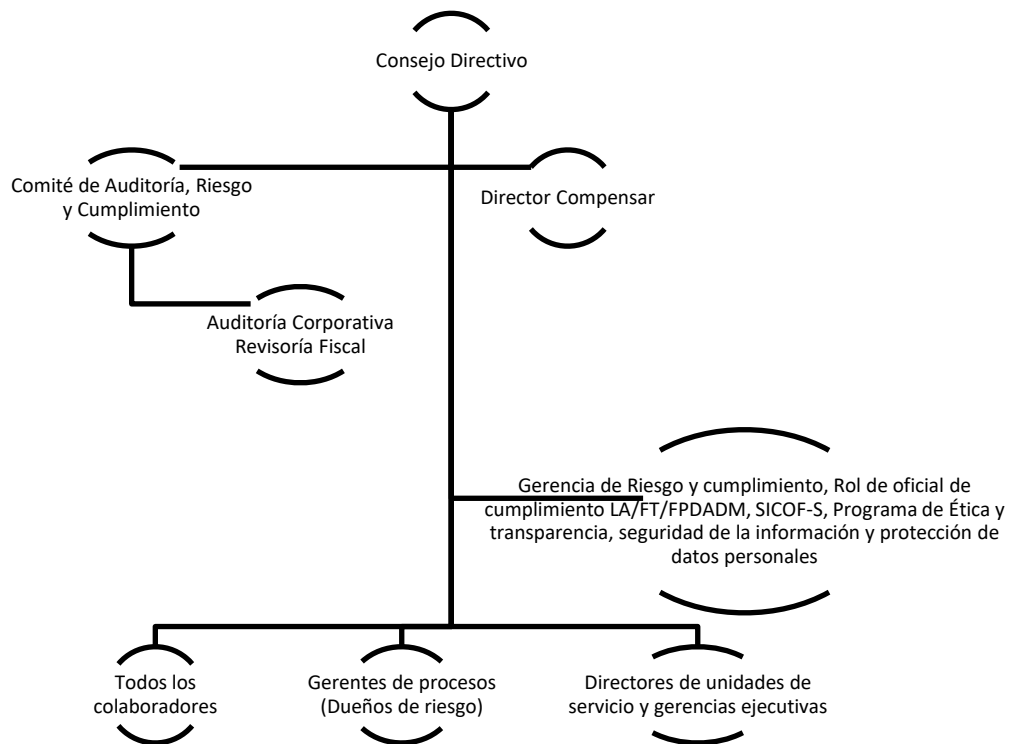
Consejo Directivo

Comité de Auditoría, Riesgo y Cumplimiento

Director Compensar

Auditoría Corporativa
Revisoría Fiscal

Gerencia de Riesgo y cumplimiento, Rol de oficial de cumplimiento LA/FT/FPDADM, SICOF-S, Programa de Ética y transparencia, seguridad de la información y protección de datos personales

Todos los colaboradores

Gerentes de procesos (Dueños de riesgo)

Directores de unidades de servicio y gerencias ejecutivas